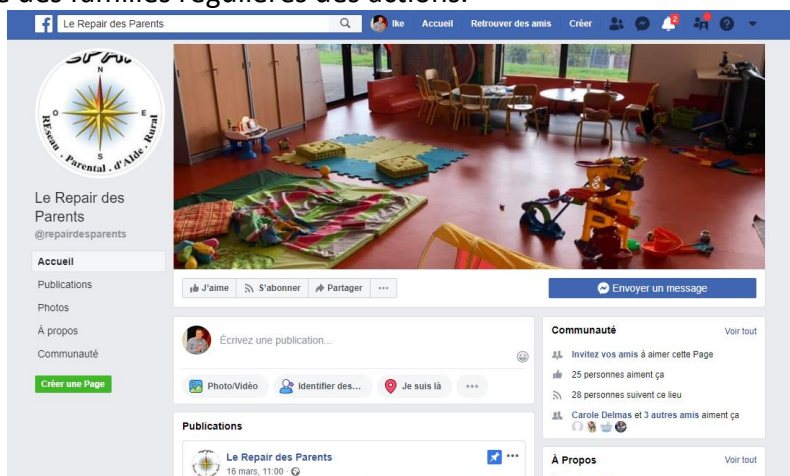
Le Repair des Parents

Ike Accueil Retrouver des amis Créer 2

N
O E
Réseau . Parental . d'Aide . Rural

Le Repair des Parents
@repairdesparents

Accueil
Publications
Photos
À propos
Communauté

Créer une Page

J'aime S'abonner Partager ···

Envoyer un message

Écrivez une publication...

Photo/Vidéo Identifier des... Je suis là ···

Publications

Le Repair des Parents
16 mars, 11:00 ·

Communauté Voir tout
Invitez vos amis à aimer cette Page
25 personnes aiment ça
28 personnes suivent ce lieu
Carole Delmas et 3 autres amis aiment ça

À Propos Voir tout